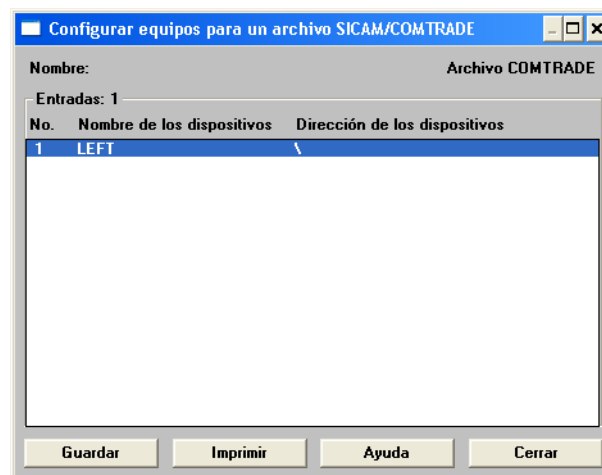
Configurar equipos para un archivo SICAM/COMTRADE

Nombre:

Archivo COMTRADE

Entradas: 1

| No. | Nombre de los dispositivos | Dirección de los dispositivos |
|---|---|---|
| 1 | LEFT | \ |

Guardar

Imprimir

Ayuda

Cerrar